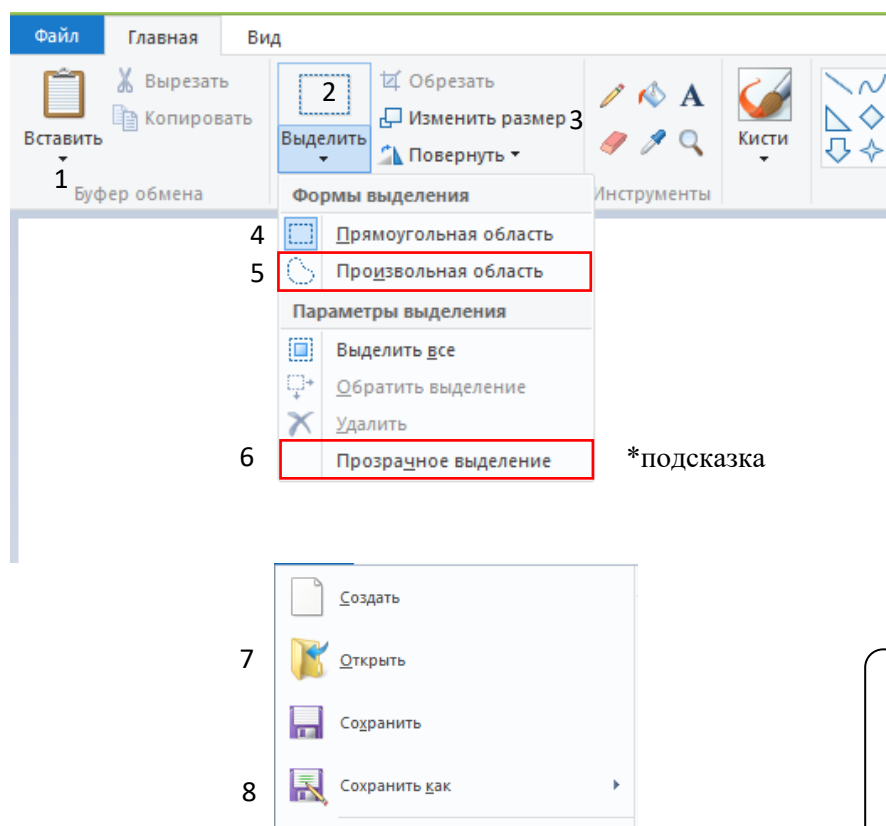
Файл Главная Вид

Вставить
1
Вырезать
Копировать
Буфер обмена

2
Выделить
Обрезать
Изменить размер 3
Повернуть

Инструменты
Кисти

Формы выделения
4 Прямоугольная область
5 Произвольная область
Параметры выделения
Выделить все
Обратить выделение
Удалить
6 Прозрачное выделение

*подсказка

Создать
7 Открыть
Сохранить
8 Сохранить как